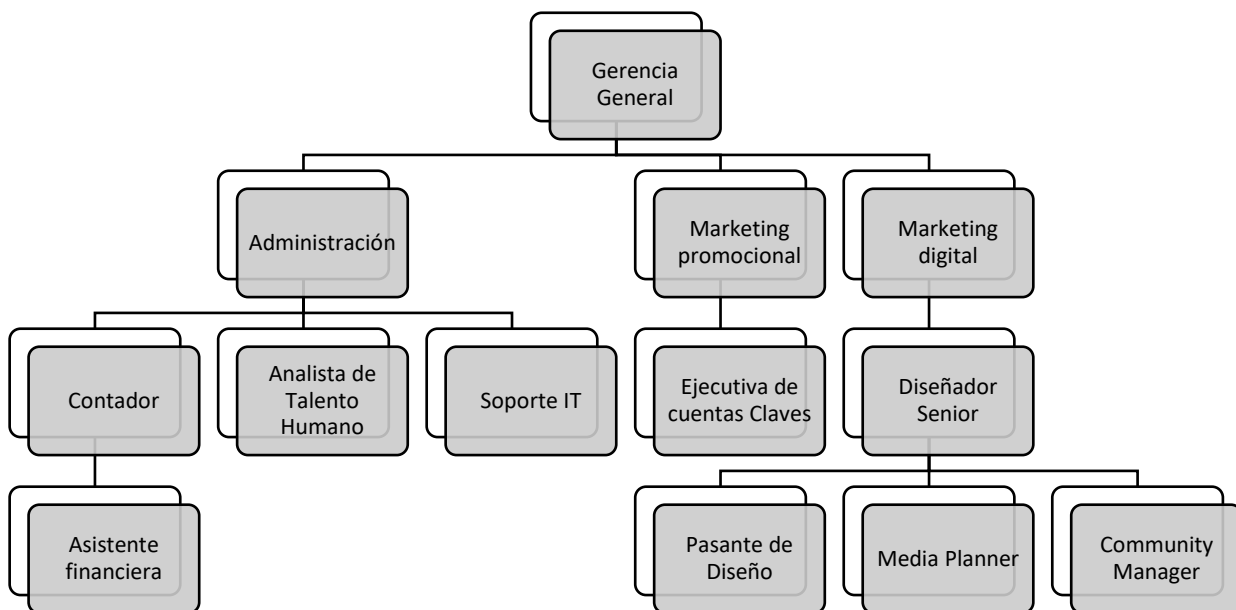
Gerencia General

Administración

Marketing promocional

Marketing digital

Contador

Analista de Talento Humano

Soporte IT

Ejecutiva de cuentas Claves

Diseñador Senior

Asistente financiera

Pasante de Diseño

Media Planner

Community Manager